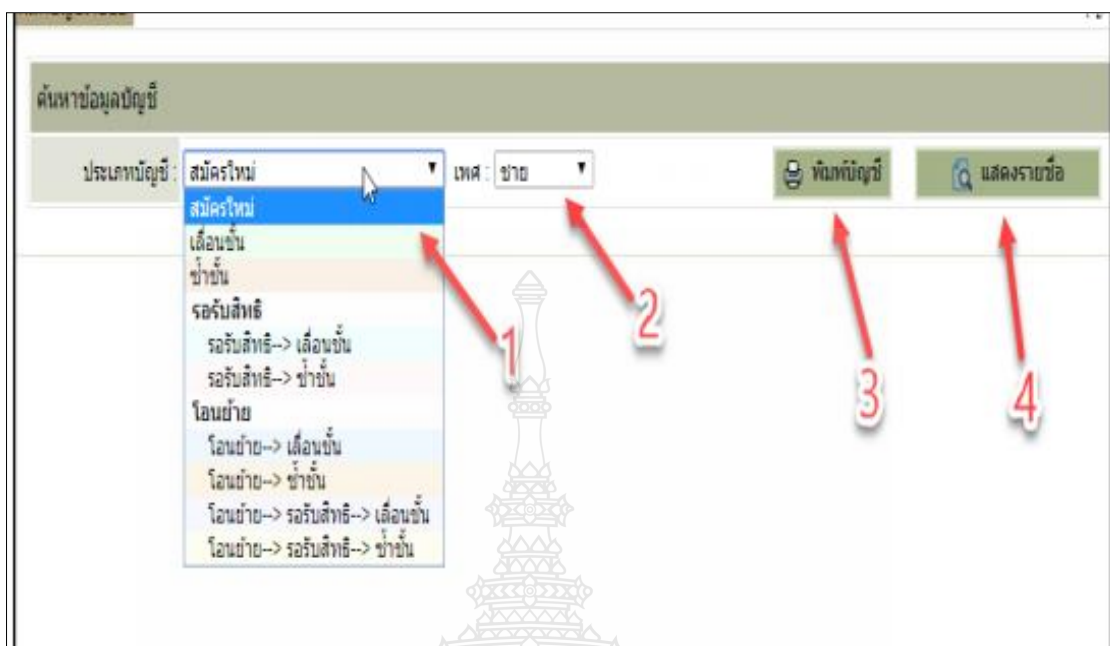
ค้นหาข้อมูลบัญชี

ประเภทบัญชี : สมัครใหม่ ▼ เพศ : ชาย ▼ พิมพ์บัญชี แสดงรายชื่อ

สมัครใหม่
เลื่อนชั้น
ซ้ำชั้น
รอรับสิทธิ
รอรับสิทธิ--> เลื่อนชั้น
รอรับสิทธิ--> ซ้ำชั้น
โอนย้าย
โอนย้าย--> เลื่อนชั้น
โอนย้าย--> ซ้ำชั้น
โอนย้าย--> รอรับสิทธิ--> เลื่อนชั้น
โอนย้าย--> รอรับสิทธิ--> ซ้ำชั้น

1
2
3
4